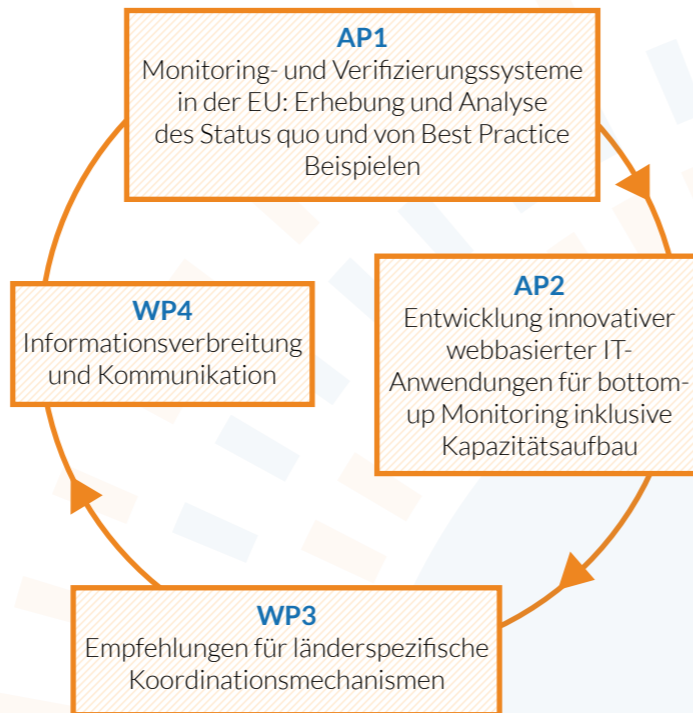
AP1
Monitoring- und Verifizierungssysteme in der EU: Erhebung und Analyse des Status quo und von Best Practice Beispielen

AP2
Entwicklung innovativer webbasierter IT-Anwendungen für bottom-up Monitoring inklusive Kapazitätsaufbau

WP3
Empfehlungen für länderspezifische Koordinationsmechanismen

WP4
Informationsverbreitung und Kommunikation